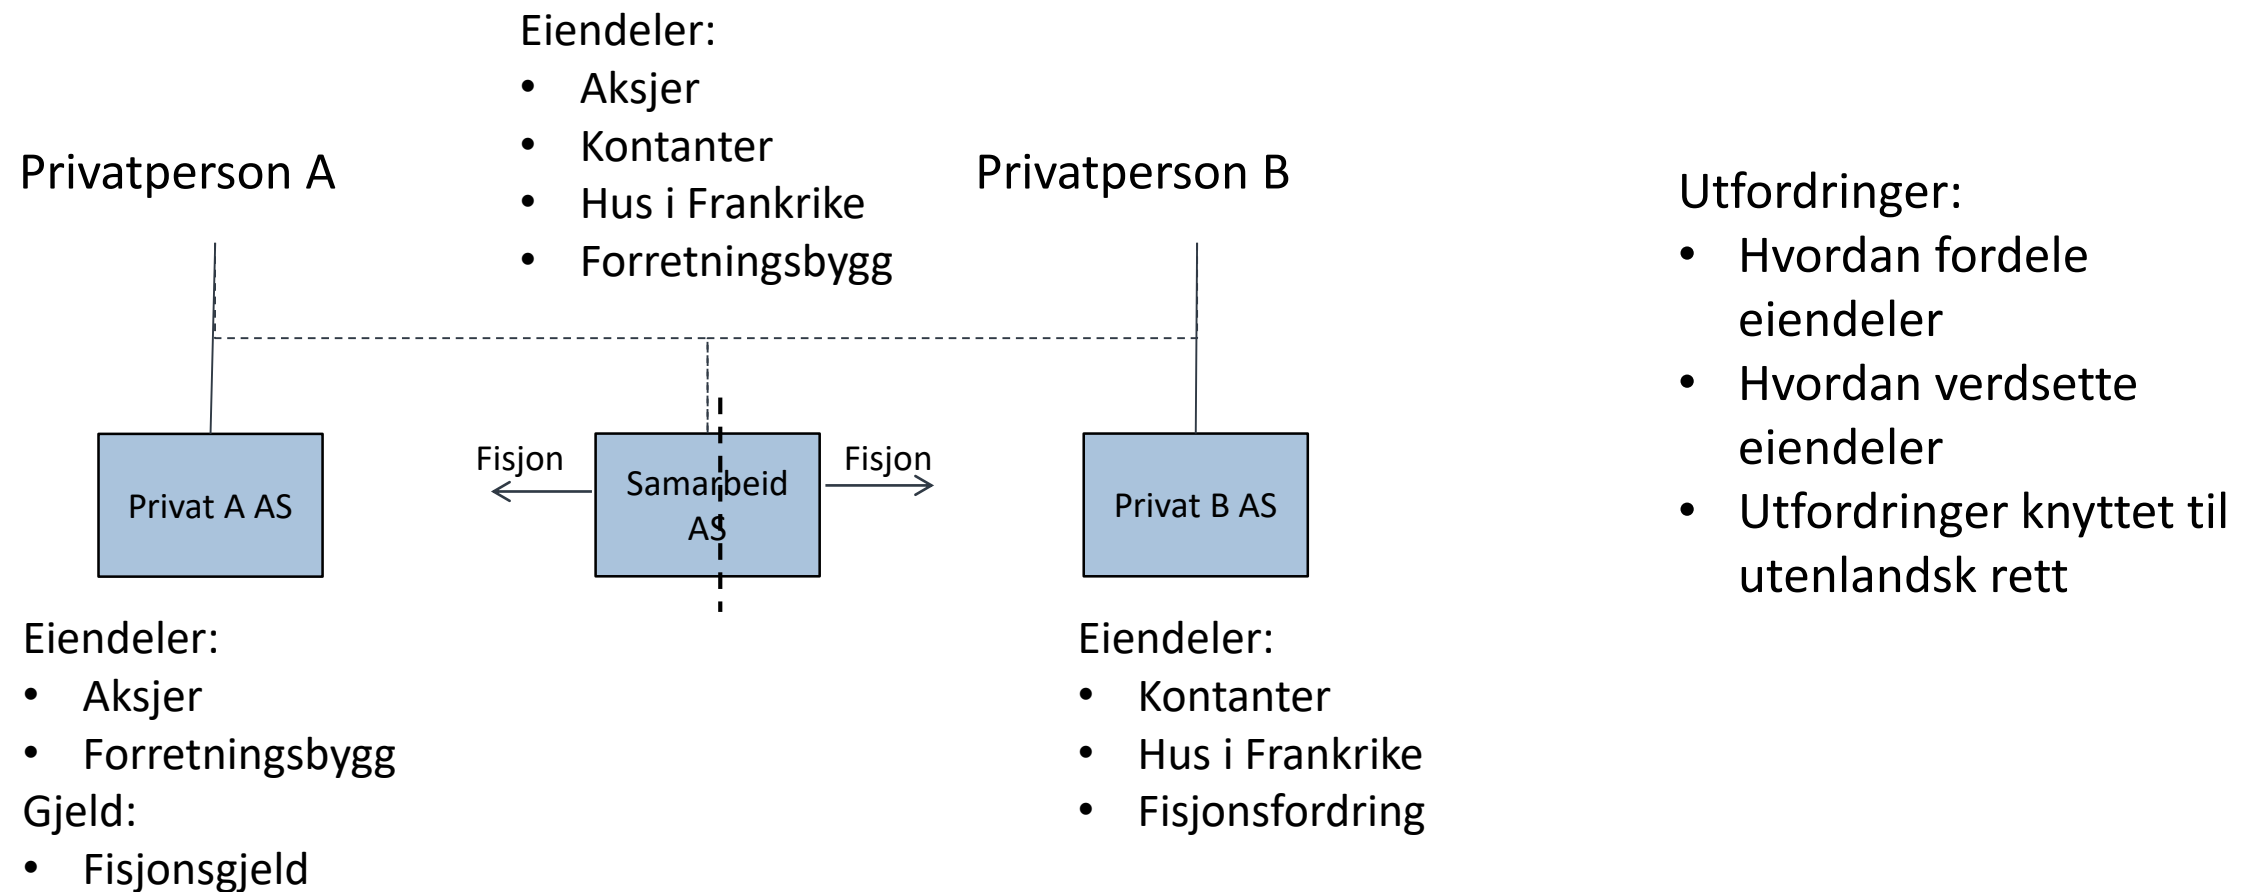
Eiendeler:
• Aksjer
• Kontanter
• Hus i Frankrike
• Forretningsbygg

Privatperson A

Privatperson B

Utfordringer:
• Hvordan fordele eiendeler
• Hvordan verdsette eiendeler
• Utfordringer knyttet til utenlandsk rett

Privat A AS

Fisjon

Samarbeid AS

Fisjon

Privat B AS

Eiendeler:
• Aksjer
• Forretningsbygg
Gjeld:
• Fisjonsgjeld

Eiendeler:
• Kontanter
• Hus i Frankrike
• Fisjonsfordring